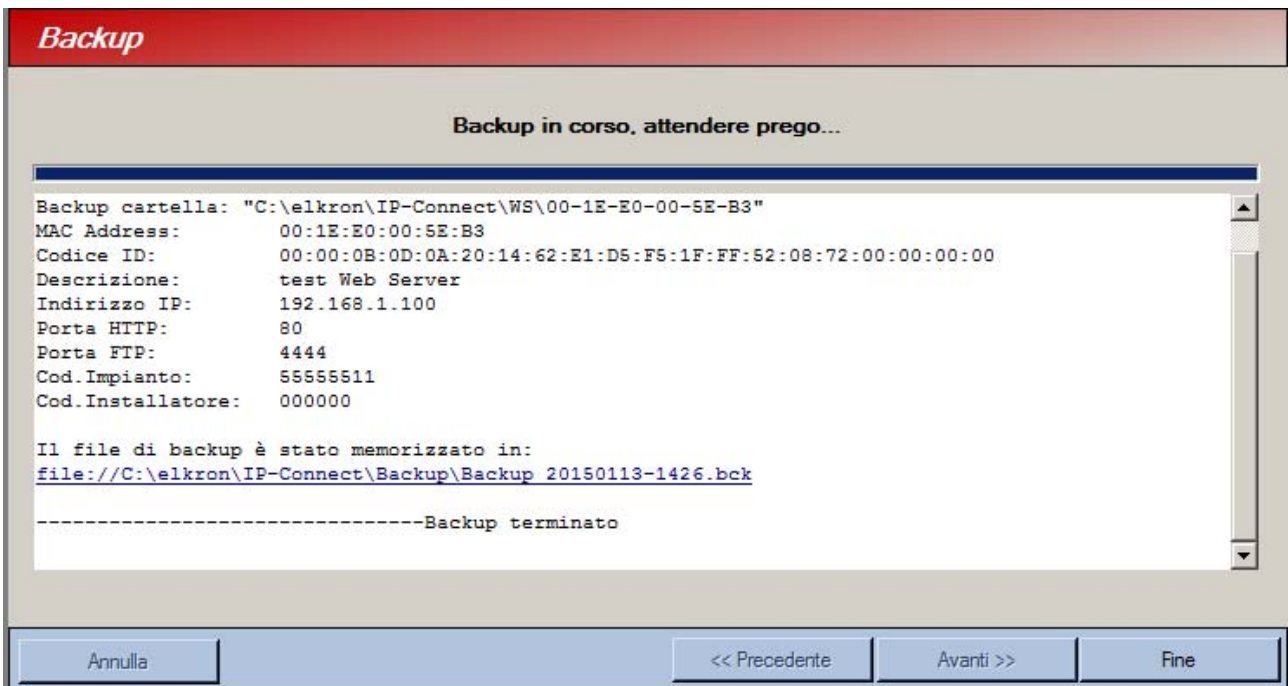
Backup

Backup in corso, attendere prego...

Backup cartella: "C:\elkron\IP-Connect\WS\00-1E-E0-00-5E-B3"
MAC Address: 00:1E:E0:00:5E:B3
Codice ID: 00:00:0B:0D:0A:20:14:62:E1:D5:F5:1F:FF:52:08:72:00:00:00:00
Descrizione: test Web Server
Indirizzo IP: 192.168.1.100
Porta HTTP: 80
Porta FTP: 4444
Cod.Impianto: 55555511
Cod.Installatore: 000000

Il file di backup è stato memorizzato in:
file://C:\elkron\IP-Connect\Backup\Backup_20150113-1426.bck

--------------------------------Backup terminato

Annulla

<< Precedente

Avanti >>

Fine